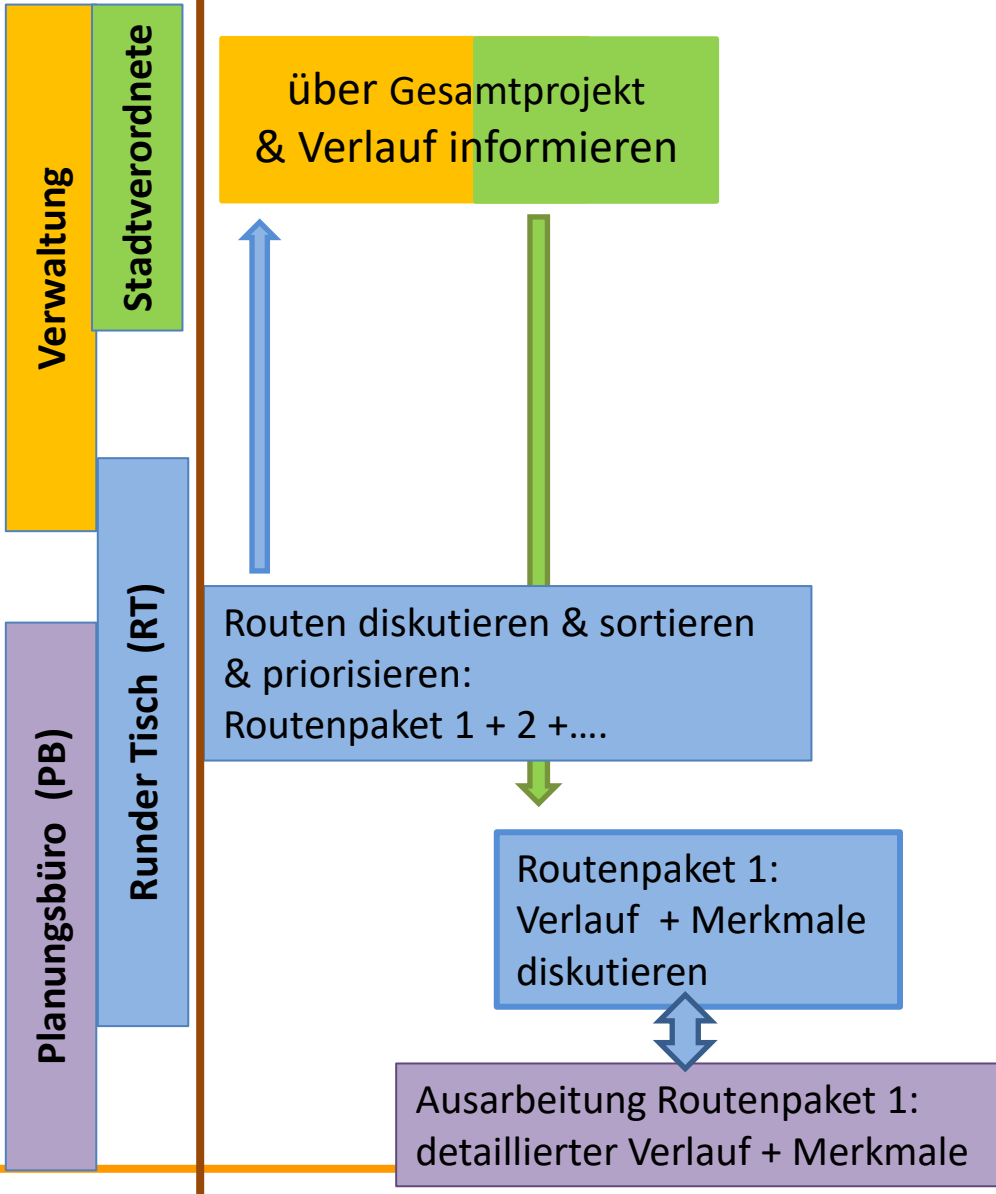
Verwaltung

Stadtverordnete

Runder Tisch (RT)

Planungsbüro (PB)

über Gesamtprojekt & Verlauf informieren

Routen diskutieren & sortieren & priorisieren: Routenpaket 1 + 2 +….

Routenpaket 1: Verlauf + Merkmale diskutieren

Ausarbeitung Routenpaket 1: detaillierter Verlauf + Merkmale